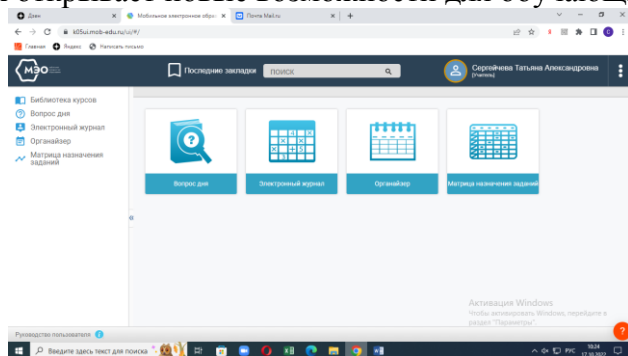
открывает новые возможности для обучающ

Дзен
Мобильное электронное образ
Почта Mail.ru
s05ui.mob-edu.ru/ui/#/
Главная
Яндекс
Написать письмо

МЭО
Последние закладки
ПОИСК
Сергейчева Татьяна Александровна
(Учитель)

Библиотека курсов
Вопрос дня
Электронный журнал
Органайзер
Матрица назначения заданий

Вопрос дня
Электронный журнал
Органайзер
Матрица назначения заданий

Активация Windows
Чтобы активировать Windows, перейдите в раздел "Параметры".

Руководство пользователя
Введите здесь текст для поиска
РУС
10:24
17.10.2022